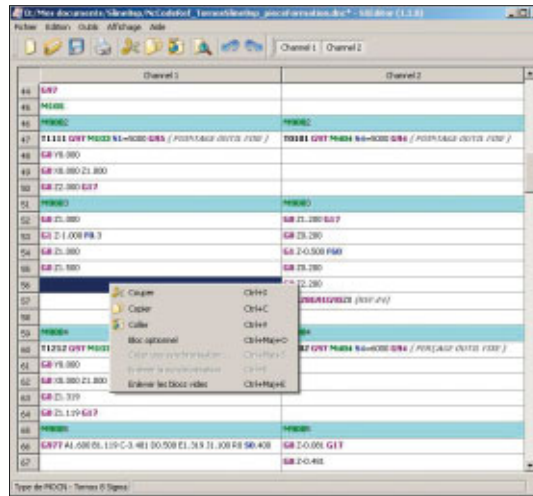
D:\Mes documents\Slimeline\NCCodeRef_TornosSlimeline_pieceFormation.dsc* - SlimLine (1.1.0)

Fichier Edition Outils Affichage Aide

Channel 1 Channel 2

| | Channel 1 | Channel 2 |
|---|---|---|
| 44 | G97 | |
| 45 | M100 | |
| 46 | M9002 | M9002 |
| 47 | T1101 G97 M103 S1=5000 G95 ( PORTAGE OUTIL 1101 ) | T0101 G97 M404 S4=5000 G96 ( PORTAGE OUTIL 0101 ) |
| 48 | G0 Y0.000 | |
| 49 | G0 X0.000 Z1.000 | |
| 50 | G0 Z2.000 G17 | |
| 51 | M9003 | M9003 |
| 52 | G0 Z1.000 | G0 Z1.200 G17 |
| 53 | G1 Z-1.000 F0.3 | G0 Z0.200 |
| 54 | G0 Z1.000 | G1 Z-0.500 F60 |
| 55 | G0 Z1.000 | G0 Z0.200 |
| 56 | | G0 Z2.200 |
| 57 | | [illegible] |
| 58 | | |
| 59 | M9004 | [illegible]04 |
| 60 | T1202 G97 M103 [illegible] | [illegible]2 G97 M404 S4=6000 G96 ( PORTAGE OUTIL 0202 ) |
| 61 | G0 Y0.000 | |
| 62 | G0 X0.000 Z1.000 | |
| 63 | G0 Z1.329 | |
| 64 | G0 Z1.119 G17 | |
| 65 | M9005 | M9005 |
| 66 | G977 A1.400 B1.119 C-3.481 D0.500 E1.319 I1.100 F0 S0.400 | G0 Z-0.001 G17 |
| 67 | | G0 Z-0.401 |

Couper Ctrl+X
Copier Ctrl+C
Coller Ctrl+V
Bloc optionnel Ctrl+Maj+O
Créer une synchronisation Ctrl+Maj+S
Enlever la synchronisation Ctrl+E
Enlever les blocs vides Ctrl+Maj+E

Type de MOCN : Tornos 8 Signes